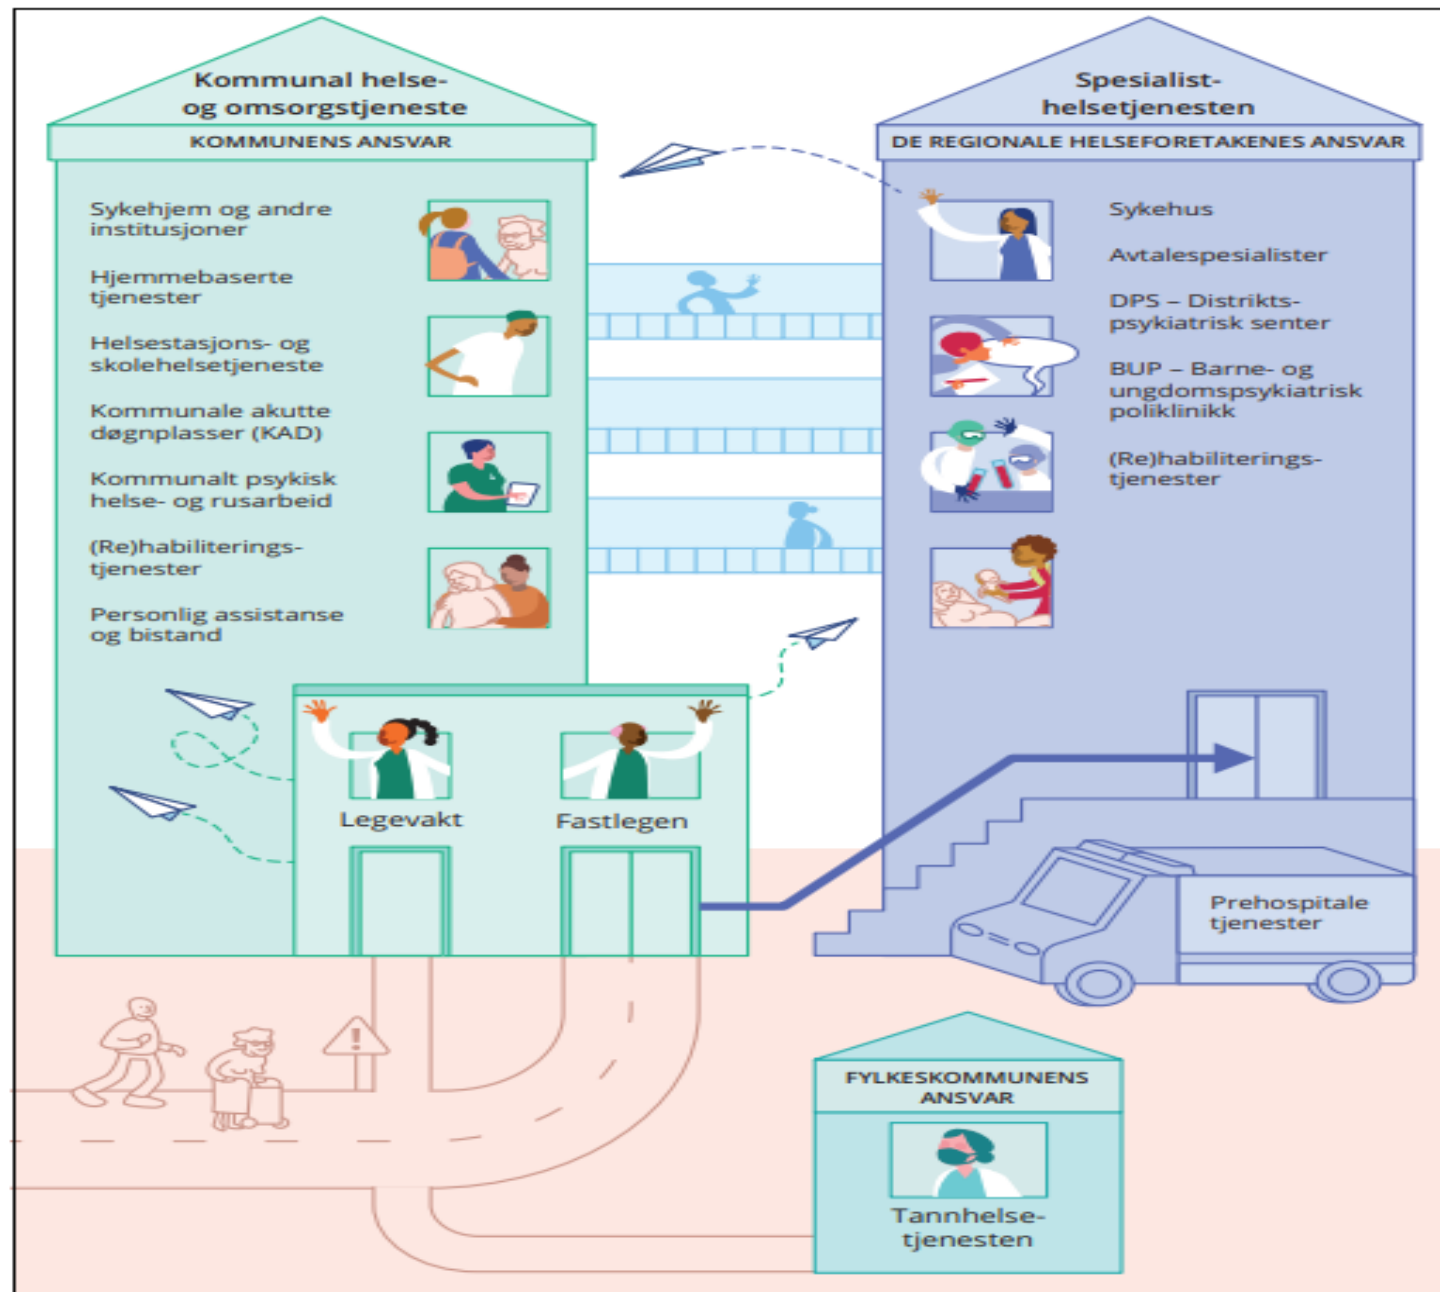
Kommunal helse- og omsorgstjeneste

KOMMUNENS ANSVAR

Sykehjem og andre institusjoner

Hjemmebaserte tjenester

Helsestasjons- og skolehelsetjeneste

Kommunale akutte døgnplasser (KAD)

Kommunalt psykisk helse- og rusarbeid

(Re)habiliterings-tjenester

Personlig assistanse og bistand

Spesialist-helsetjenesten

DE REGIONALE HELSEFORETAKENES ANSVAR

Sykehus

Avtalespesialister

DPS – Distrikts-psykiatrisk senter

BUP – Barne- og ungdomspsykiatrisk poliklinikk

(Re)habiliterings-tjenester

Legevakt

Fastlegen

Prehospitale tjenester

FYLKESKOMMUNENS ANSVAR

Tannhelse-tjenesten